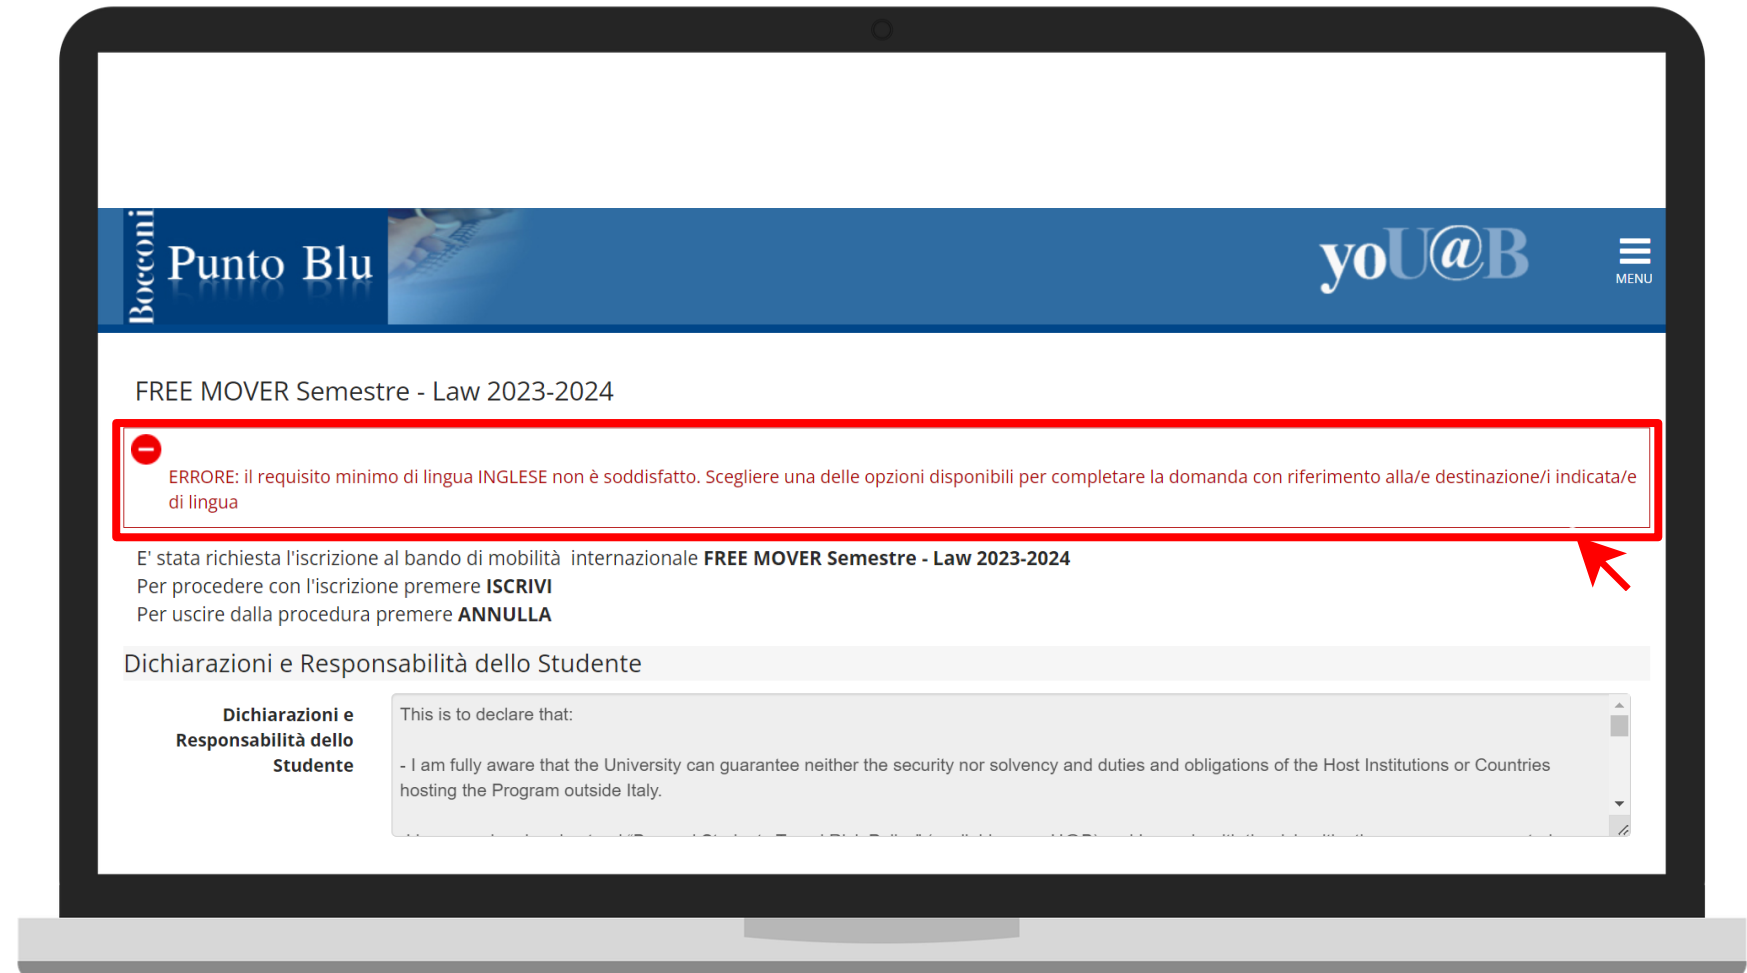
Bocconi Punto Blu

yoU@B

MENU

FREE MOVER Semestre - Law 2023-2024

ERRORE: il requisito minimo di lingua INGLESE non è soddisfatto. Scegliere una delle opzioni disponibili per completare la domanda con riferimento alla/e destinazione/i indicata/e di lingua

E' stata richiesta l'iscrizione al bando di mobilità internazionale **FREE MOVER Semestre - Law 2023-2024**
Per procedere con l'iscrizione premere **ISCRIVI**
Per uscire dalla procedura premere **ANNULLA**

Dichiarazioni e Responsabilità dello Studente

**Dichiarazioni e Responsabilità dello Studente**

This is to declare that:

- I am fully aware that the University can guarantee neither the security nor solvency and duties and obligations of the Host Institutions or Countries hosting the Program outside Italy.

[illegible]